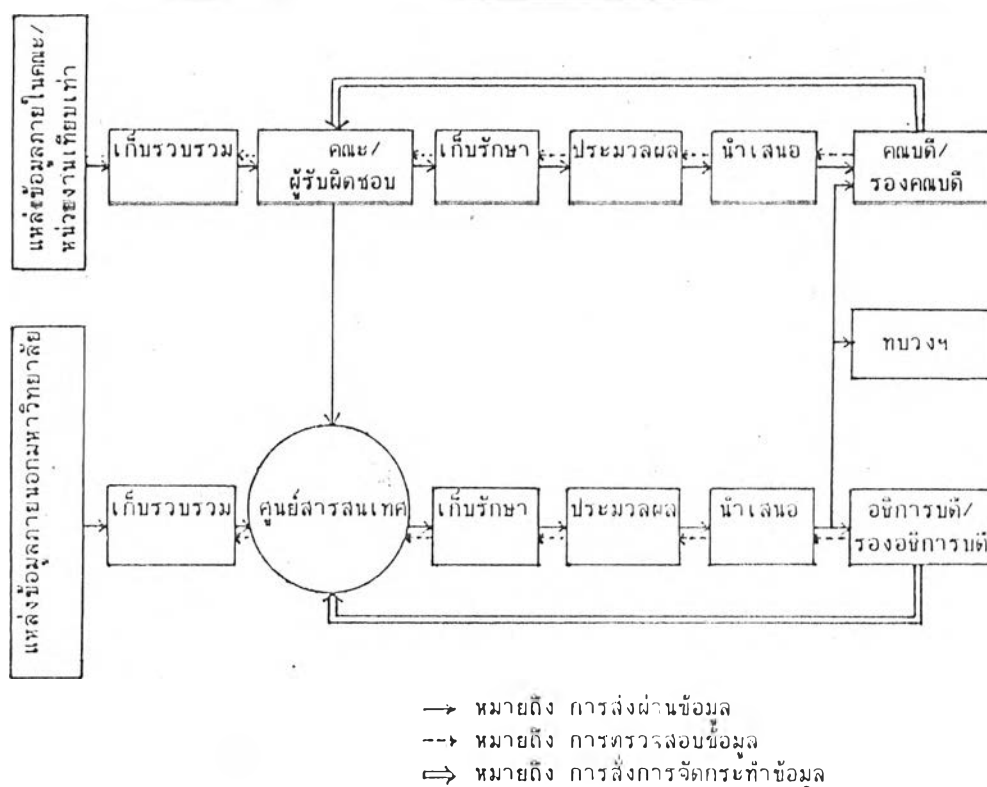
แหล่งข้อมูลภายในคณะ/หน่วยงานเทียบเท่า

เก็บรวบรวม

คณะ/ผู้รับผิดชอบ

เก็บรักษา

ประมวลผล

นำเสนอ

คณบดี/รองคณบดี

แหล่งข้อมูลภายนอกมหาวิทยาลัย

ทบวงฯ

เก็บรวบรวม

ศูนย์สารสนเทศ

เก็บรักษา

ประมวลผล

นำเสนอ

อธิการบดี/รองอธิการบดี

→ หมายถึง การส่งผ่านข้อมูล
--→ หมายถึง การตรวจสอบข้อมูล
⟹ หมายถึง การสั่งการจัดกระทำข้อมูล